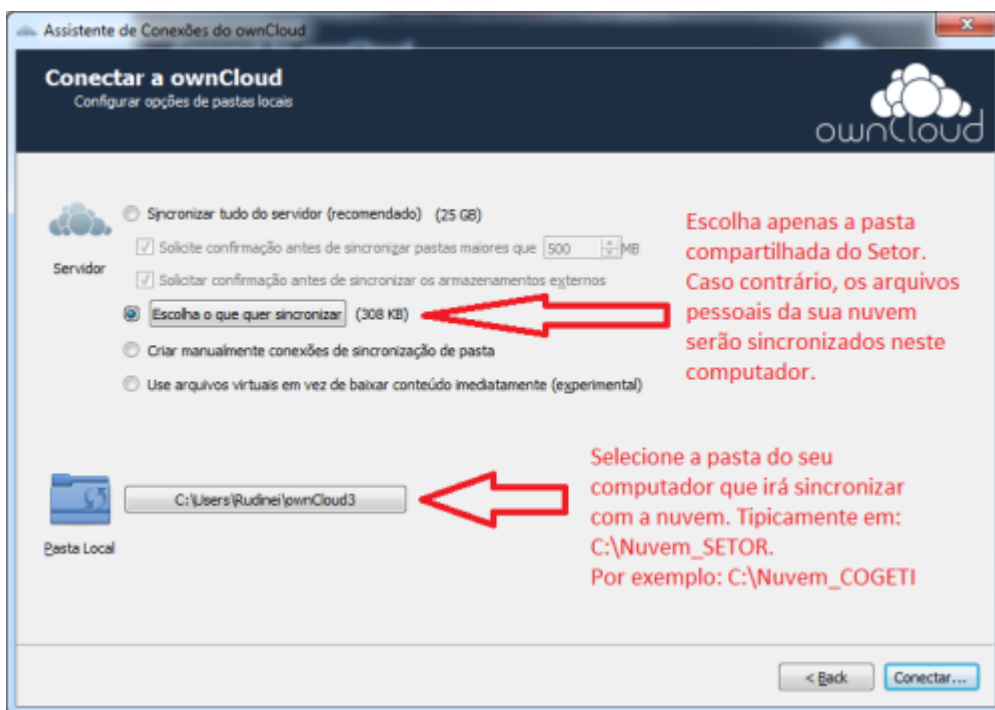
Assistente de Conexões do ownCloud

Conectar a ownCloud
Configurar opções de pastas locais

ownCloud

Servidor

Sincronizar tudo do servidor (recomendado) (25 GB)

Solicite confirmação antes de sincronizar pastas maiores que 500 MB

Solicitar confirmação antes de sincronizar os armazenamentos externos

Escolha o que quer sincronizar (308 KB)

Criar manualmente conexões de sincronização de pasta

Use arquivos virtuais em vez de baixar conteúdo imediatamente (experimental)

Escolha apenas a pasta compartilhada do Setor. Caso contrário, os arquivos pessoais da sua nuvem serão sincronizados neste computador.

C:\Users\Rudinei\ownCloud3

Pasta Local

Selecione a pasta do seu computador que irá sincronizar com a nuvem. Tipicamente em: C:\Nuvem_SETOR.
Por exemplo: C:\Nuvem_COGETI

< Back

Conectar...